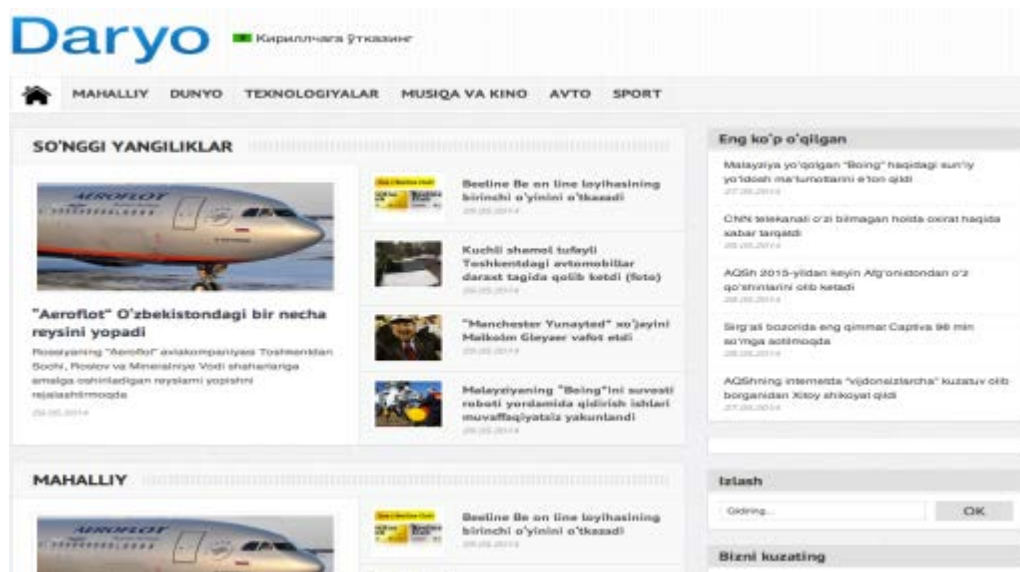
Daryo

Кириллчага ўтказинг

MAHALLIY DUNYO TEXNOLOGIYALAR MUSIQA VA KINO AVTO SPORT

SO'NGGI YANGILIKLAR

AEROFLOT

"Aeroflot" O'zbekistondagi bir necha reysini yopadi

Rossiyaning "Aeroflot" aviakompaniyasi Toshkentdan Sochi, Rostov va Mineralniye Vodi shaharlariga amalga oshiriladigan reyslarni yopishni rejalashtirmoqda

29.05.2014

Beeline Be on line loyihasining birinchi o'yinini o'tkazadi
29.05.2014

Kuchli shamol tufayli Toshkentdagi avtomobillar daraxt tagida qolib ketdi (foto)
29.05.2014

"Manchester Yunayted" xo'jayini Malkolm Glejzer vafot etdi
29.05.2014

Malayziyaning "Boing"ini suvosti roboti yordamida qidirish ishlari muvaffaqiyatsiz yakunlandi
29.05.2014

Eng ko'p o'qilgan

Malayziya yo'qolgan "Boing" haqidagi sun'iy yo'ldosh ma'lumotlarini e'lon qildi
27.05.2014

CNN telekanali o'zi bilmagan holda oxirat haqida xabar tarqatdi
28.05.2014

AQSh 2015-yildan keyin Afg'onistondan o'z qo'shinlarini olib ketadi
28.05.2014

Sirg'ali bozorida eng qimmat Captiva 96 min so'mga sotilmoqda
28.05.2014

AQShning internetda "vijdonsizlarcha" kuzatuv olib borganidan Xitoy shikoyat qildi
27.05.2014

MAHALLIY

AEROFLOT

Beeline Be on line loyihasining birinchi o'yinini o'tkazadi
29.05.2014

Izlash

Qidiring...

OK

Bizni kuzating